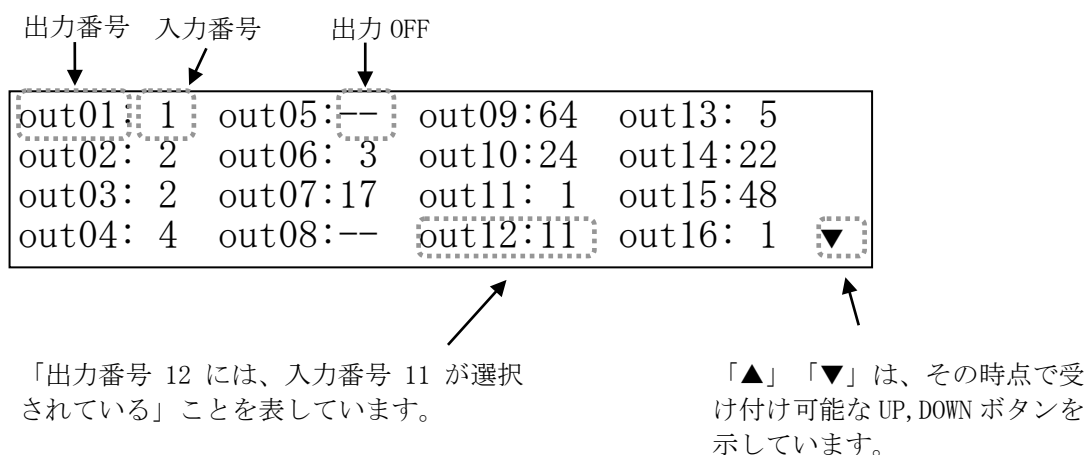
出力番号 入力番号 出力 OFF

out01: 1 out05:-- out09:64 out13: 5
out02: 2 out06: 3 out10:24 out14:22
out03: 2 out07:17 out11: 1 out15:48
out04: 4 out08:-- out12:11 out16: 1 ▼

「出力番号 12 には、入力番号 11 が選択されている」ことを表しています。

「▲」「▼」は、その時点で受け付け可能な UP,DOWN ボタンを示しています。